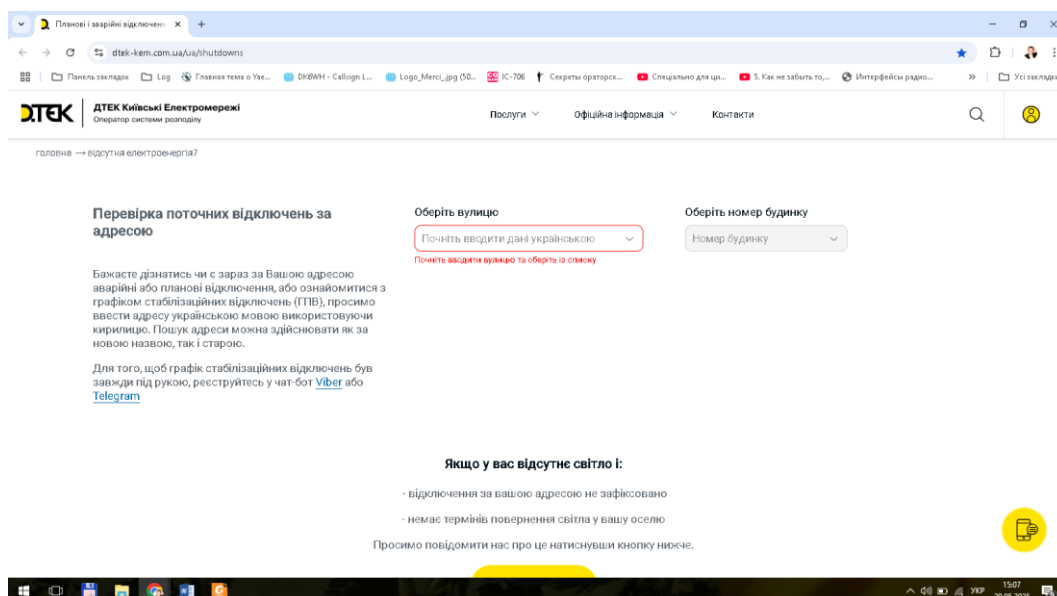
Планові і аварійні відключення ×

dtek-kem.com.ua/ua/shutdowns

Панель закладок Log Главная тема о Yae... DK8WH - Callsign L... Logo_Merci_jpg (50... IC-706 Секреты ораторск... Спеціально для ци... 5. Как не забыть то,... Интерфейсы радио... » Усі закладки

ДТЕК ДТЕК Київські Електромережі
Оператор системи розподілу

Послуги Офіційна інформація Контакти

головна → відсутня електроенергія?

Перевірка поточних відключень за адресою

Бажаєте дізнатись чи є зараз за Вашою адресою аварійні або планові відключення, або ознайомитися з графіком стабілізаційних відключень (ГПВ), просимо ввести адресу українською мовою використовуючи кирилицю. Пошук адреси можна здійснювати як за новою назвою, так і старою.

Для того, щоб графік стабілізаційних відключень був завжди під рукою, реєструйтесь у чат-бот Viber або Telegram

Оберіть вулицю
Почніть вводити дані українською
Почніть вводити вулицю та оберіть із списку

Оберіть номер будинку
Номер будинку

Якщо у вас відсутнє світло і:

- відключення за вашою адресою не зафіксовано

- немає термінів повернення світла у вашу оселю

Просимо повідомити нас про це натиснувши кнопку нижче.

УКР 15:07